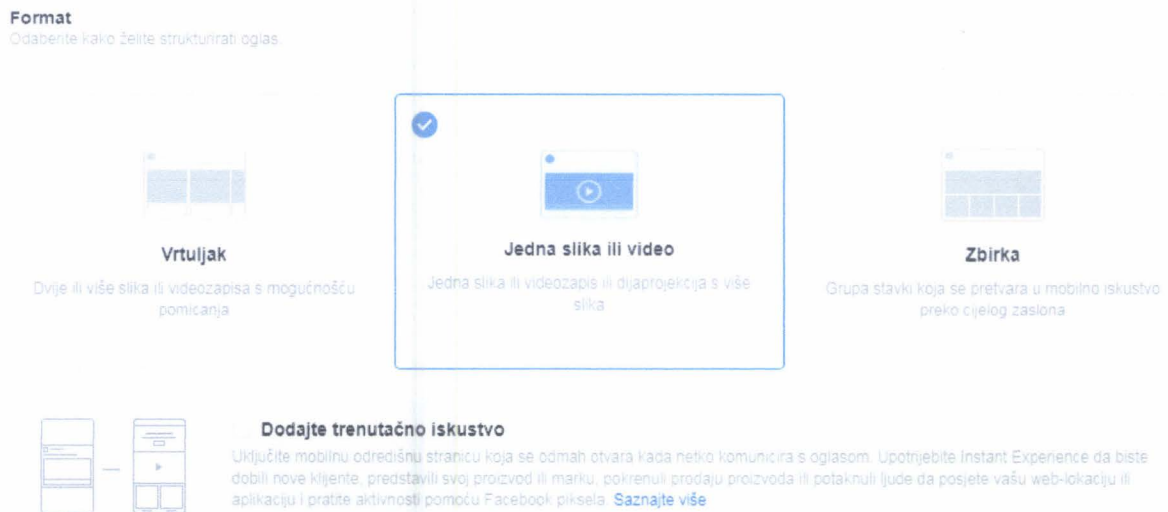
Format
Odaberite kako želite strukturirati oglas.

Vrtuljak
Dvije ili više slika ili videozapisa s mogućnošću pomicanja

Jedna slika ili video
Jedna slika ili videozapis ili dijaprojekcija s više slika

Zbirka
Grupa stavki koja se pretvara u mobilno iskustvo preko cijelog zaslona

Dodajte trenutačno iskustvo
Uključite mobilnu odredišnu stranicu koja se odmah otvara kada netko komunicira s oglasom. Upotrijebite Instant Experience da biste dobili nove klijente, predstavili svoj proizvod ili marku, pokrenuli prodaju proizvoda ili potaknuli ljude da posjete vašu web-lokaciju ili aplikaciju i pratite aktivnosti pomoću Facebook piksela. Saznajte više